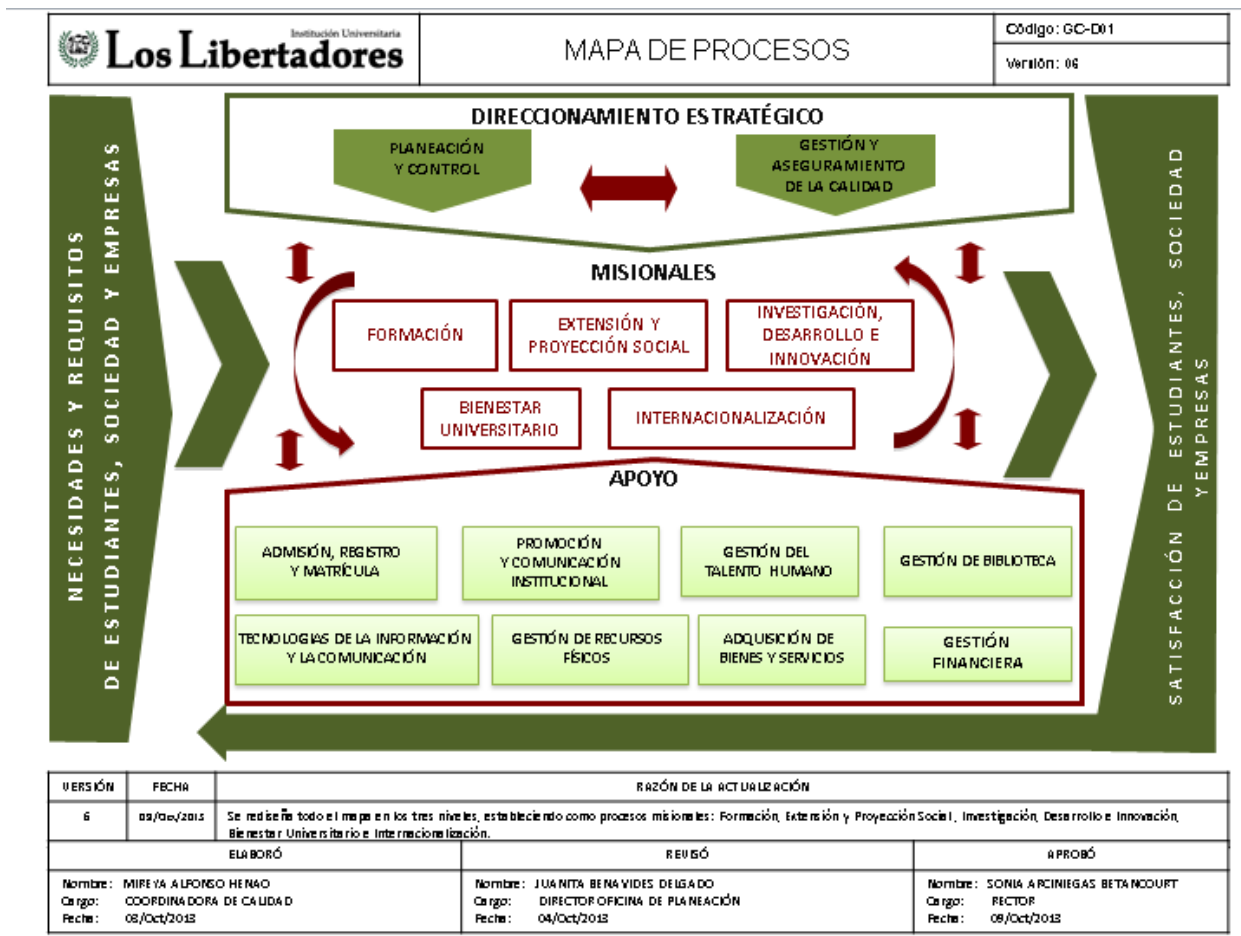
Institución Universitaria
Los Libertadores

MAPA DE PROCESOS

Código: GC-D01
Versión: 06

NECESIDADES Y REQUISITOS DE ESTUDIANTES, SOCIEDAD Y EMPRESAS

DIRECCIONAMIENTO ESTRATÉGICO
PLANEACIÓN Y CONTROL
GESTIÓN Y ASEGURAMIENTO DE LA CALIDAD

MISIONALES
FORMACIÓN
EXTENSIÓN Y PROYECCIÓN SOCIAL
INVESTIGACIÓN, DESARROLLO E INNOVACIÓN
BIENESTAR UNIVERSITARIO
INTERNACIONALIZACIÓN

APOYO
ADMISIÓN, REGISTRO Y MATRÍCULA
PROMOCIÓN Y COMUNICACIÓN INSTITUCIONAL
GESTIÓN DEL TALENTO HUMANO
GESTIÓN DE BIBLIOTECA
TECNOLOGIAS DE LA INFORMACIÓN Y LA COMUNICACIÓN
GESTIÓN DE RECURSOS FÍSICOS
ADQUISICIÓN DE BIENES Y SERVICIOS
GESTIÓN FINANCIERA

SATISFACCIÓN DE ESTUDIANTES, SOCIEDAD Y EMPRESAS

| VERSIÓN | FECHA | RAZÓN DE LA ACTUALIZACIÓN |
|---|---|---|
| 6 | 09/Oct/2013 | Se rediseña todo el mapa en los tres niveles, estableciendo como procesos misionales: Formación, Extensión y Proyección Social, Investigación, Desarrollo e Innovación, Bienestar Universitario e Internacionalización. |

| ELABORÓ | REVISÓ | APROBÓ |
|---|---|---|
| Nombre: MIREYA ALFONSO HENAO<br>Cargo: COORDINADORA DE CALIDAD<br>Fecha: 08/Oct/2013 | Nombre: JUANITA BENAVIDES DELGADO<br>Cargo: DIRECTOR OFICINA DE PLANEACIÓN<br>Fecha: 04/Oct/2013 | Nombre: SONIA ARCINIEGAS BETANCOURT<br>Cargo: RECTOR<br>Fecha: 09/Oct/2013 |